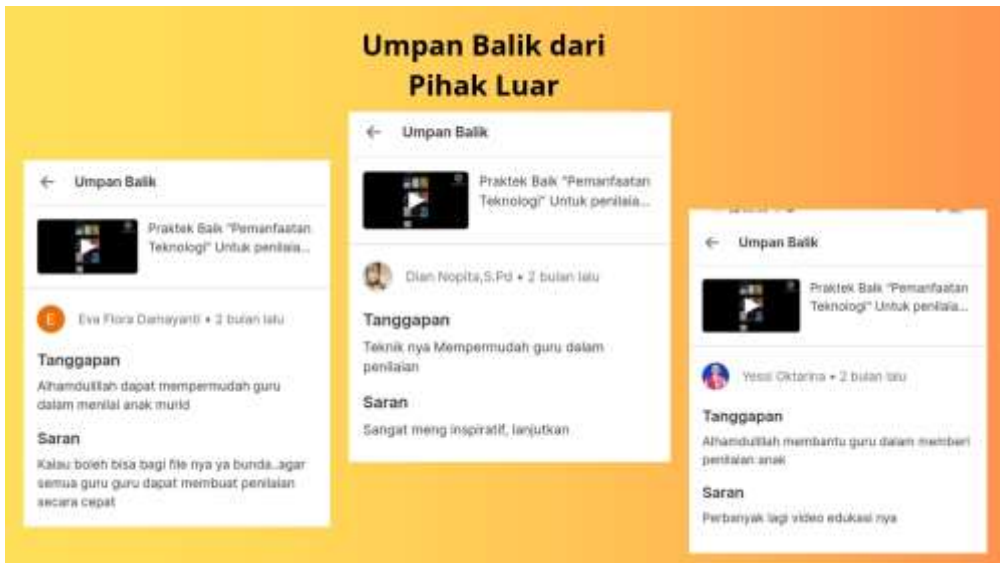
Umpan Balik dari Pihak Luar

Umpan Balik

Praktek Baik "Pemanfaatan Teknologi" Untuk penilaia...

E Eva Flora Damayanti • 2 bulan lalu

Tanggapan

Alhamdullilah dapat mempermudah guru dalam menilai anak murid

Saran

Kalau boleh bisa bagi file nya ya bunda..agar semua guru guru dapat membuat penilaian secara cepat

Umpan Balik

Praktek Baik "Pemanfaatan Teknologi" Untuk penilaia...

Dian Nopita,S.Pd • 2 bulan lalu

Tanggapan

Teknik nya Mempermudah guru dalam penilaian

Saran

Sangat meng inspiratif, lanjutkan

Umpan Balik

Praktek Baik "Pemanfaatan Teknologi" Untuk penilaia...

Yessi Oktarina • 2 bulan lalu

Tanggapan

Alhamdulillah membantu guru dalam memberi penilaian anak

Saran

Perbanyak lagi video edukasi nya